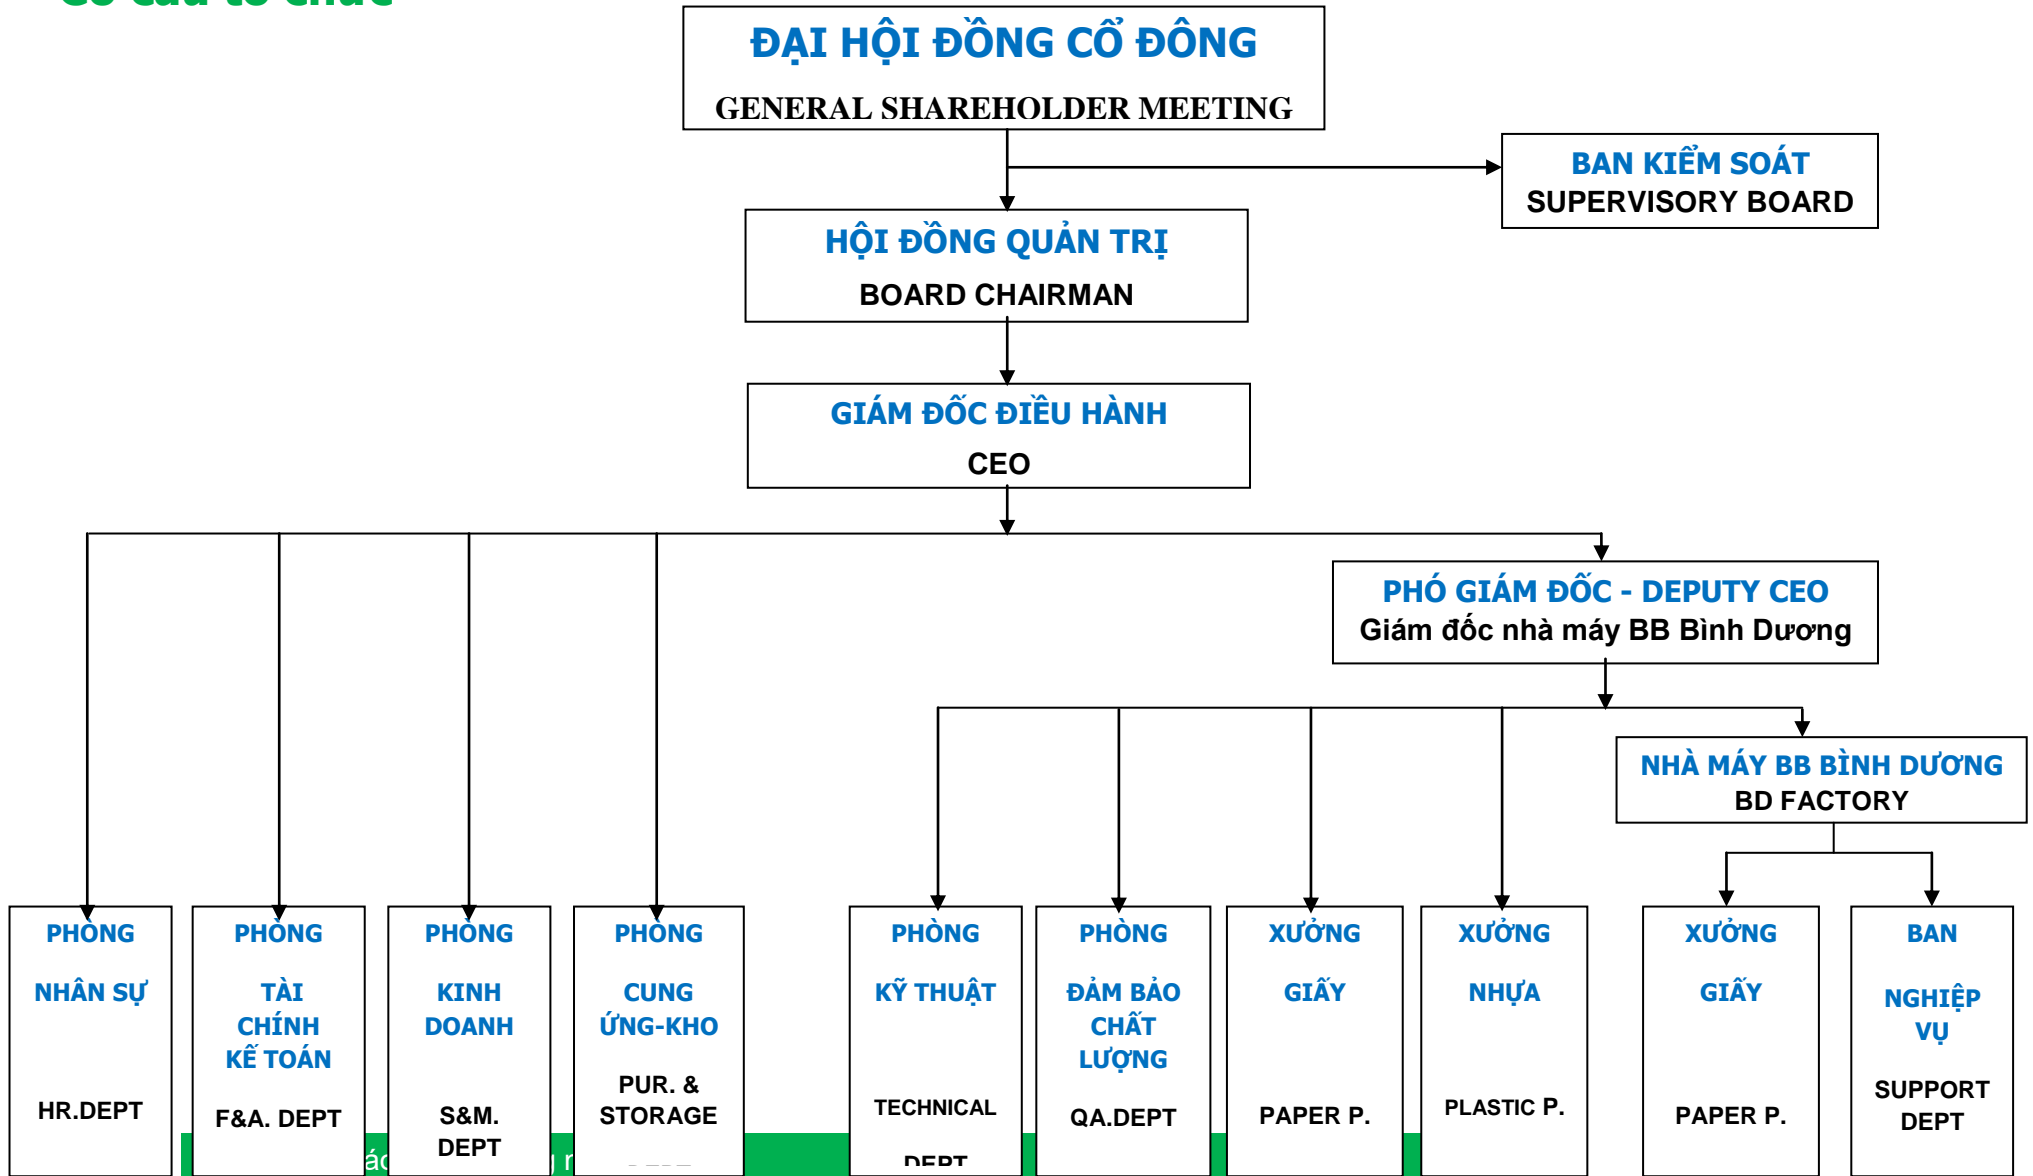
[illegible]

ĐẠI HỘI ĐỒNG CỔ ĐÔNG
GENERAL SHAREHOLDER MEETING

BAN KIỂM SOÁT
SUPERVISORY BOARD

HỘI ĐỒNG QUẢN TRỊ
BOARD CHAIRMAN

GIÁM ĐỐC ĐIỀU HÀNH
CEO

PHÓ GIÁM ĐỐC - DEPUTY CEO
Giám đốc nhà máy BB Bình Dương

NHÀ MÁY BB BÌNH DƯƠNG
BD FACTORY

PHÒNG
NHÂN SỰ
HR.DEPT

PHÒNG
TÀI CHÍNH KẾ TOÁN
F&A. DEPT

PHÒNG
KINH DOANH
S&M. DEPT

PHÒNG
CUNG ỨNG-KHO
PUR. & STORAGE
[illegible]

PHÒNG
KỸ THUẬT
TECHNICAL
DEPT

PHÒNG
ĐẢM BẢO CHẤT LƯỢNG
QA.DEPT

XƯỞNG
GIẤY
PAPER P.

XƯỞNG
NHỰA
PLASTIC P.

XƯỞNG
GIẤY
PAPER P.

BAN
NGHIỆP VỤ
SUPPORT DEPT

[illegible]